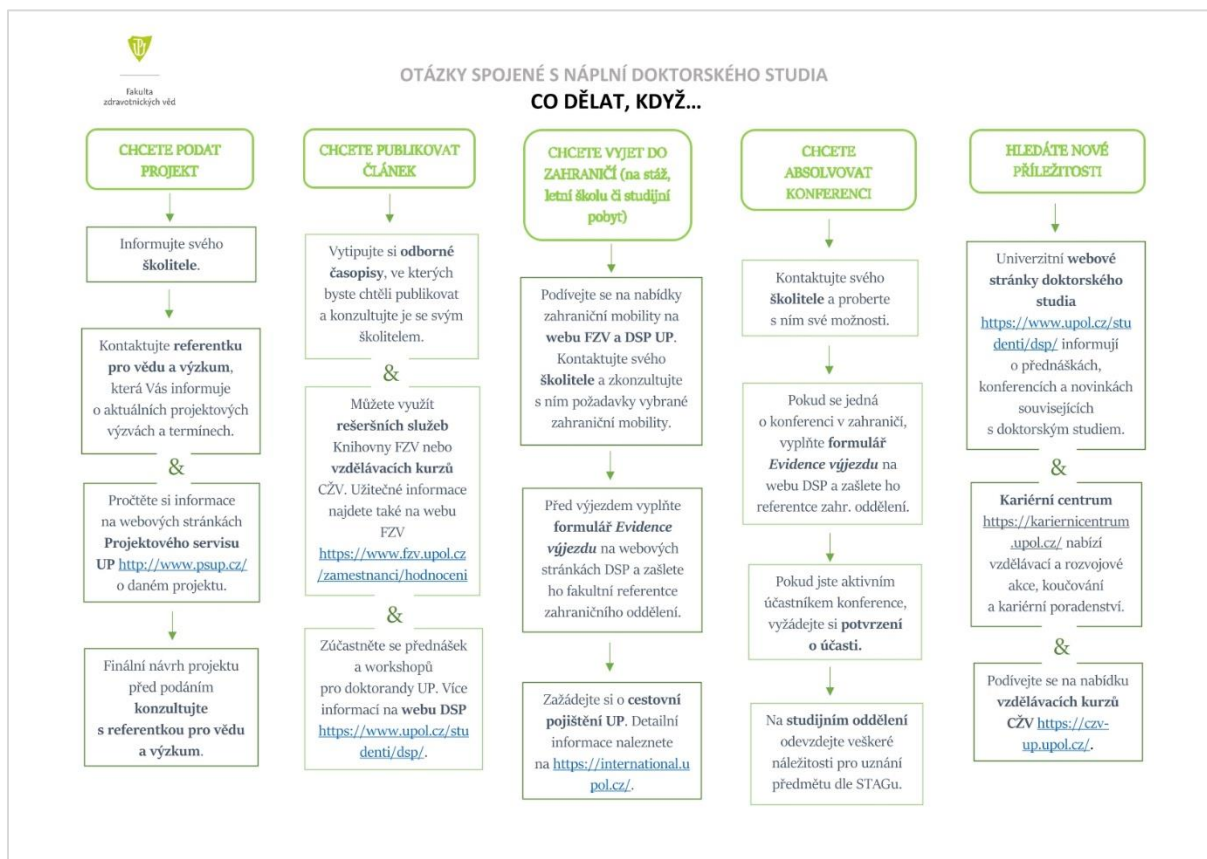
Fakulta zdravotnických věd

OTÁZKY SPOJENÉ S NÁPLNÍ DOKTORSKÉHO STUDIA

CO DĚLAT, KDYŽ…

CHCETE PODAT PROJEKT

Informujte svého školitele.

Kontaktujte referentku pro vědu a výzkum, která Vás informuje o aktuálních projektových výzvách a termínech.

&

Pročtěte si informace na webových stránkách Projektového servisu UP http://www.psup.cz/ o daném projektu.

Finální návrh projektu před podáním konzultujte s referentkou pro vědu a výzkum.

CHCETE PUBLIKOVAT ČLÁNEK

Vytipujte si odborné časopisy, ve kterých byste chtěli publikovat a konzultujte je se svým školitelem.

&

Můžete využít rešeršních služeb Knihovny FZV nebo vzdělávacích kurzů CŽV. Užitečné informace najdete také na webu FZV https://www.fzv.upol.cz/zamestnanci/hodnoceni

&

Zúčastněte se přednášek a workshopů pro doktorandy UP. Více informací na webu DSP https://www.upol.cz/studenti/dsp/.

CHCETE VYJET DO ZAHRANIČÍ (na stáž, letní školu či studijní pobyt)

Podívejte se na nabídky zahraniční mobility na webu FZV a DSP UP. Kontaktujte svého školitele a zkonzultujte s ním požadavky vybrané zahraniční mobility.

Před výjezdem vyplňte formulář Evidence výjezdu na webových stránkách DSP a zašlete ho fakultní referentce zahraničního oddělení.

Zažádejte si o cestovní pojištění UP. Detailní informace naleznete na https://international.upol.cz/.

CHCETE ABSOLVOVAT KONFERENCI

Kontaktujte svého školitele a proberte s ním své možnosti.

Pokud se jedná o konferenci v zahraničí, vyplňte formulář Evidence výjezdu na webu DSP a zašlete ho referentce zahr. oddělení.

Pokud jste aktivním účastníkem konference, vyžádejte si potvrzení o účasti.

Na studijním oddělení odevzdejte veškeré náležitosti pro uznání předmětu dle STAGu.

HLEDÁTE NOVÉ PŘÍLEŽITOSTI

Univerzitní webové stránky doktorského studia https://www.upol.cz/studenti/dsp/ informují o přednáškách, konferencích a novinkách souvisejících s doktorským studiem.

&

Kariérní centrum https://kariernicentrum.upol.cz/ nabízí vzdělávací a rozvojové akce, koučování a kariérní poradenství.

&

Podívejte se na nabídku vzdělávacích kurzů CŽV https://czv-up.upol.cz/.